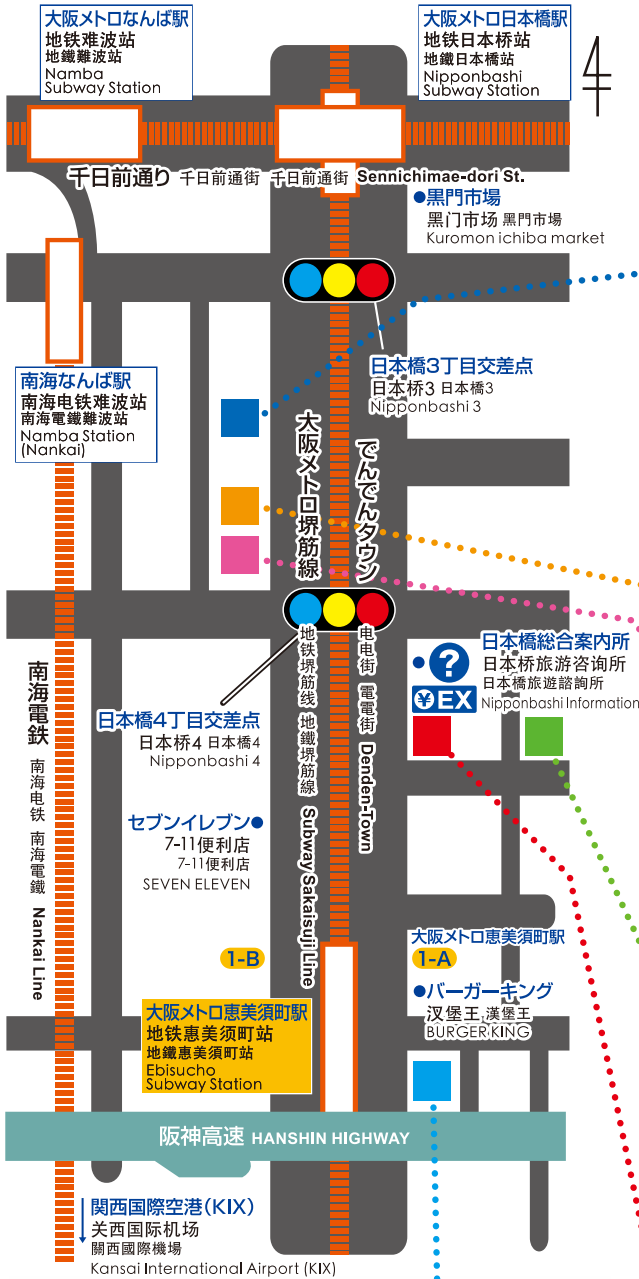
大阪メトロなんば駅
地铁难波站
地鐵難波站
Namba Subway Station

大阪メトロ日本橋駅
地铁日本桥站
地鐵日本橋站
Nipponbashi Subway Station

千日前通り 千日前通街 千日前通街 Sennichimae-dori St.

●黒門市場
黑门市场 黑門市場
Kuromon ichiba market

日本橋3丁目交差点
日本桥3 日本橋3
Nipponbashi 3

南海なんば駅
南海电铁难波站
南海電鐵難波站
Namba Station (Nankai)

大阪メトロ堺筋線

でんでんタウン

地铁堺筋线 地鐵堺筋線 Subway Sakaisuji Line

电电街 電電街 Denden-Town

日本橋総合案内所
日本桥旅游咨询所
日本橋旅遊諮詢所
Nipponbashi Information

EX

日本橋4丁目交差点
日本桥4 日本橋4
Nipponbashi 4

南海電鉄
南海电铁 南海電鐵 Nankai Line

セブンイレブン●
7-11便利店
7-11便利店
SEVEN ELEVEN

1-B

大阪メトロ恵美須町駅
1-A

●バーガーキング
汉堡王 漢堡王
BURGER KING

大阪メトロ恵美須町駅
地铁惠美须町站
地鐵惠美須町站
Ebisucho Subway Station

阪神高速 HANSHIN HIGHWAY

関西国際空港(KIX)
关西国际机场
關西國際機場
Kansai International Airport (KIX)